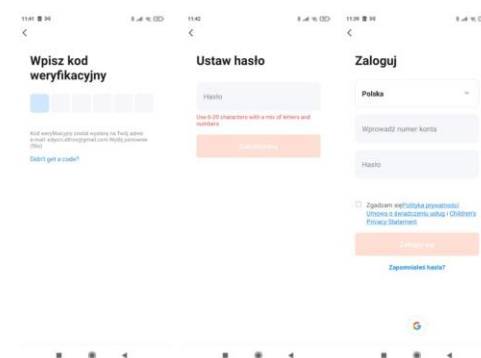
11:41

<

Wpisz kod weryfikacyjny

Kod weryfikacyjny został wysłany na Twój adres e-mail: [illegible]@gmail.com Wyślij ponownie (59s)

Didn't get a code?

11:42

<

Ustaw hasło

Hasło

Use 6-20 characters with a mix of letters and numbers

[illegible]

11:39

<

Zaloguj

Polska

Wprowadź numer konta

Hasło

Zgadzam się Polityka prywatności Umowa o świadczeniu usług i Children's Privacy Statement

Zaloguj się

Zapomniałeś hasła?

G